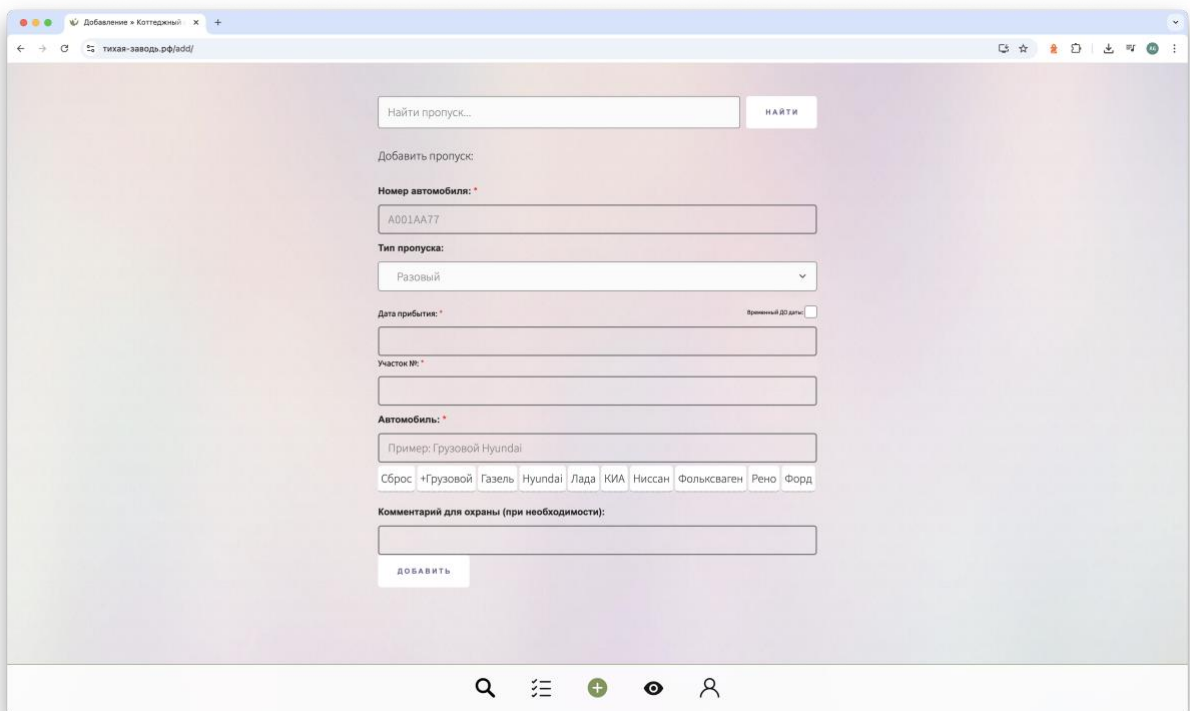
Добавление » Коттеджный

тихая-заводь.рф/add/

Найти пропуск...

НАЙТИ

Добавить пропуск:

Номер автомобиля: *

А001АА77

Тип пропуска:

Разовый

Дата прибытия: *

Временный ДО даты:

Участок №: *

Автомобиль: *

Пример: Грузовой Hyundai

Сброс +Грузовой Газель Hyundai Лада КИА Ниссан Фольксваген Рено Форд

Комментарий для охраны (при необходимости):

ДОБАВИТЬ